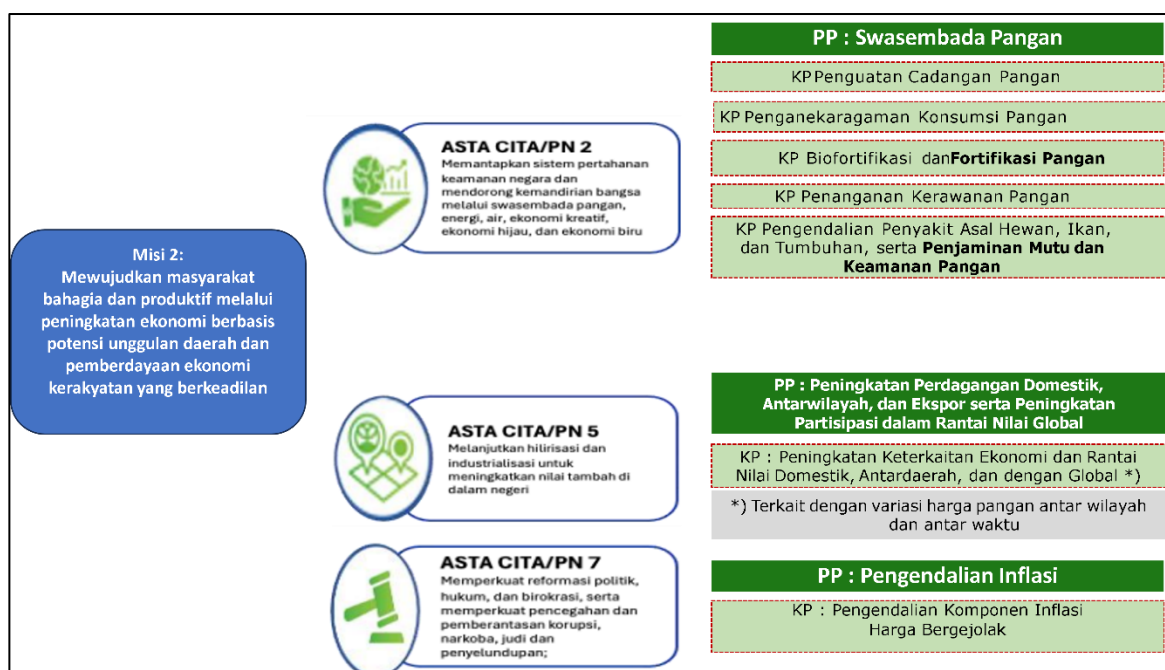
Misi 2:
Mewujudkan masyarakat bahagia dan produktif melalui peningkatan ekonomi berbasis potensi unggulan daerah dan pemberdayaan ekonomi kerakyatan yang berkeadilan

ASTA CITA/PN 2
Memantapkan sistem pertahanan keamanan negara dan mendorong kemandirian bangsa melalui swasembada pangan, energi, air, ekonomi kreatif, ekonomi hijau, dan ekonomi biru

PP : Swasembada Pangan

KP Penguatan Cadangan Pangan

KP Penganekaragaman Konsumsi Pangan

KP Biofortifikasi dan Fortifikasi Pangan

KP Penanganan Kerawanan Pangan

KP Pengendalian Penyakit Asal Hewan, Ikan, dan Tumbuhan, serta Penjaminan Mutu dan Keamanan Pangan

ASTA CITA/PN 5
Melanjutkan hilirisasi dan industrialisasi untuk meningkatkan nilai tambah di dalam negeri

PP : Peningkatan Perdagangan Domestik, Antarwilayah, dan Ekspor serta Peningkatan Partisipasi dalam Rantai Nilai Global

KP : Peningkatan Keterkaitan Ekonomi dan Rantai Nilai Domestik, Antardaerah, dan dengan Global *)

*) Terkait dengan variasi harga pangan antar wilayah dan antar waktu

ASTA CITA/PN 7
Memperkuat reformasi politik, hukum, dan birokrasi, serta memperkuat pencegahan dan pemberantasan korupsi, narkoba, judi dan penyelundupan;

PP : Pengendalian Inflasi

KP : Pengendalian Komponen Inflasi Harga Bergejolak